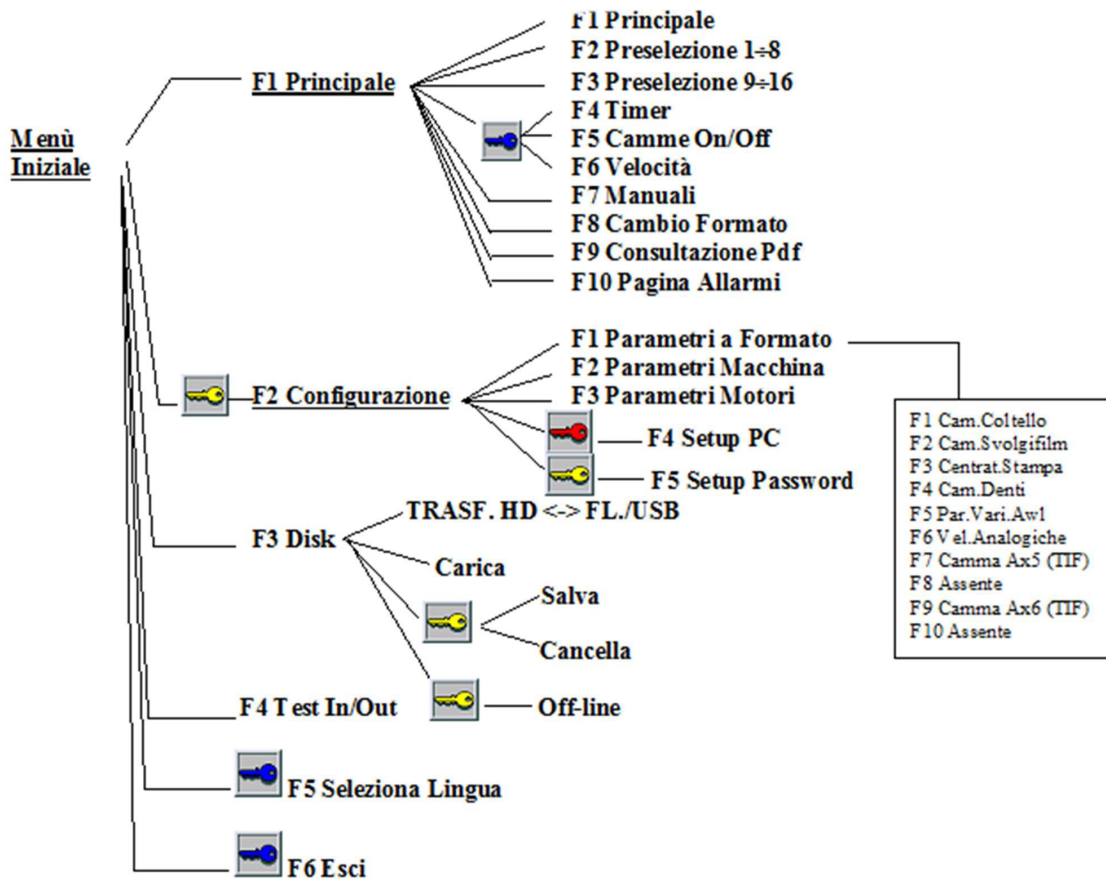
Menù Iniziale

F1 Principale
F1 Principale
F2 Preselezione 1÷8
F3 Preselezione 9÷16
F4 Timer
F5 Camme On/Off
F6 Velocità
F7 Manuali
F8 Cambio Formato
F9 Consultazione Pdf
F10 Pagina Allarmi

F2 Configurazione
F1 Parametri a Formato
F2 Parametri Macchina
F3 Parametri Motori
F4 Setup PC
F5 Setup Password

F1 Cam.Coltello
F2 Cam.Svolgifilm
F3 Centrat.Stampa
F4 Cam.Denti
F5 Par.Vari.Aw1
F6 Vel.Analogiche
F7 Camma Ax5 (TIF)
F8 Assente
F9 Camma Ax6 (TIF)
F10 Assente

F3 Disk
TRASF. HD <-> FL./USB
Carica
Salva
Cancella

F4 Test In/Out
Off-line

F5 Seleziona Lingua

F6 Esci